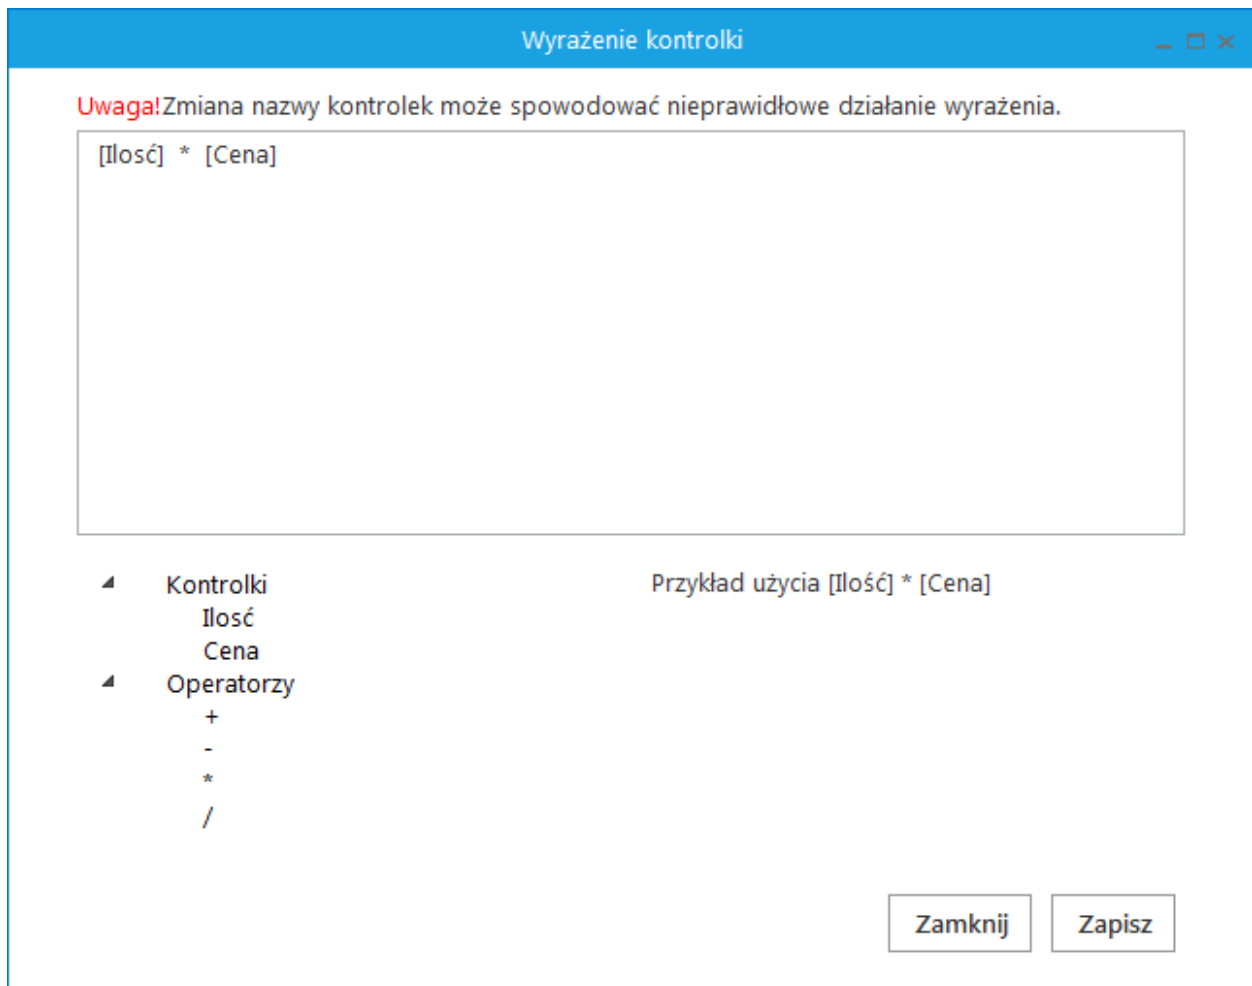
Wyrażenie kontrolki

Uwaga!Zmiana nazwy kontrolek może spowodować nieprawidłowe działanie wyrażenia.

[Ilość] * [Cena]

Kontrolki
Ilość
Cena
Operatorzy
+
-
*
/

Przykład użycia [Ilość] * [Cena]

Zamknij

Zapisz